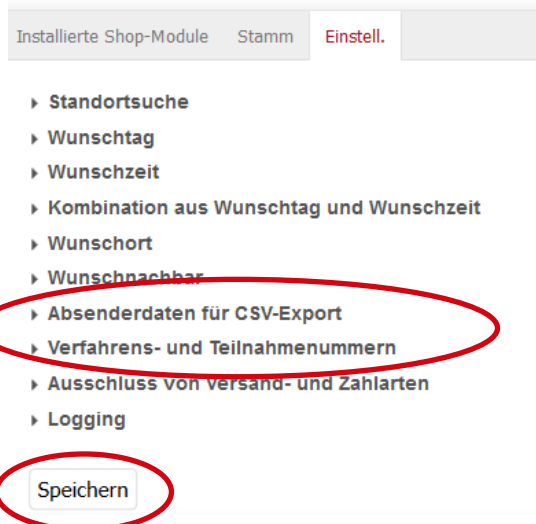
Installierte Shop-Module Stamm Einstell.

Standortsuche
Wunschtag
Wunschzeit
Kombination aus Wunschtag und Wunschzeit
Wunschort
Wunschnachbar
Absenderdaten für CSV-Export
Verfahrens- und Teilnahmenummern
Ausschluss von Versand- und Zahlarten
Logging

Speichern